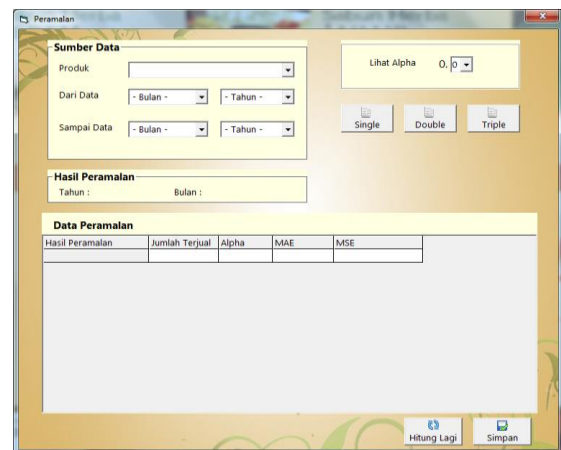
Peramalan

Sumber Data

Produk

Dari Data - Bulan - - Tahun -

Sampai Data - Bulan - - Tahun -

Lihat Alpha 0. 0

Single Double Triple

Hasil Peramalan

Tahun : Bulan :

Data Peramalan

| Hasil Peramalan | Jumlah Terjual | Alpha | MAE | MSE |
|---|---|---|---|---|
| | | | | |

Hitung Lagi Simpan